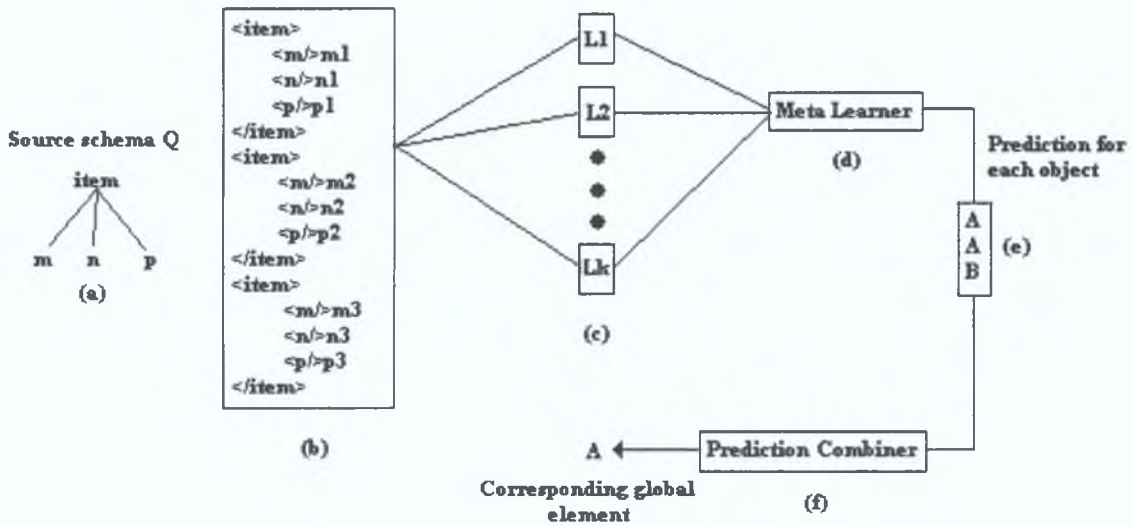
Source schema Q

item

m n p

(a)

<item>
<m/>m1
<n/>n1
<p/>p1
</item>
<item>
<m/>m2
<n/>n2
<p/>p2
</item>
<item>
<m/>m3
<n/>n3
<p/>p3
</item>

(b)

L1

L2

Lk

(c)

Meta Learner

(d)

Prediction for each object

A
A
B

(e)

A

Prediction Combiner

Corresponding global element

(f)